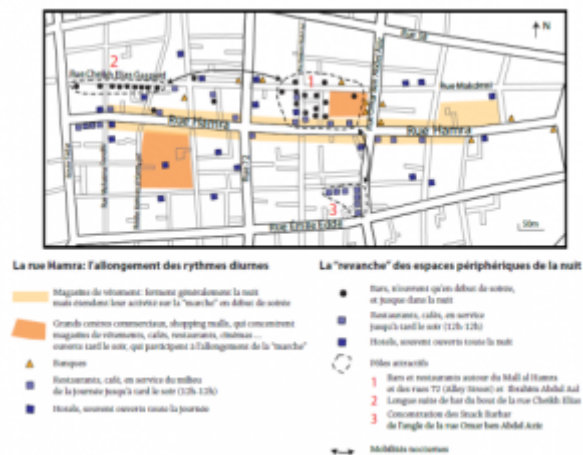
N

Rue Cheikh Elias Gaspard

Rue Hamra

Rue Hamra

Rue Makdessi

Rue Emile Eddé

50m

1

2

3

La rue Hamra: l'allongement des rythmes diurnes

Magasins de vêtements: fermant généralement la nuit mais étendant leur activité sur la "marche" en début de soirée

Grands centres commerciaux, shopping malls, qui concentrent magasins de vêtements, cafés, restaurants, cinémas ouverts tard le soir, qui participent à l'allongement de la "marche"

Banques

Restaurants, café, en service du milieu de la journée jusqu'à tard le soir (12h-12h)

Hotels, souvent ouverts toute la journée

La "revanche" des espaces périphériques de la nuit

Bars, n'ouvrant qu'en début de soirée, et jusque dans la nuit

Restaurants, cafés, en service jusqu'à tard le soir (12h-12h)

Hotels, souvent ouverts toute la nuit

Pôles attractifs

1 Bars et restaurants autour du Mall al Hamra et des rues 72 (Alley Street) et Ibrahim Abdel Aal

2 Longue suite de bar du bout de la rue Cheikh Elias

3 Concentration des Snack Barbar de l'angle de la rue Omar ben Abdel Aziz

Mobilités nocturnes